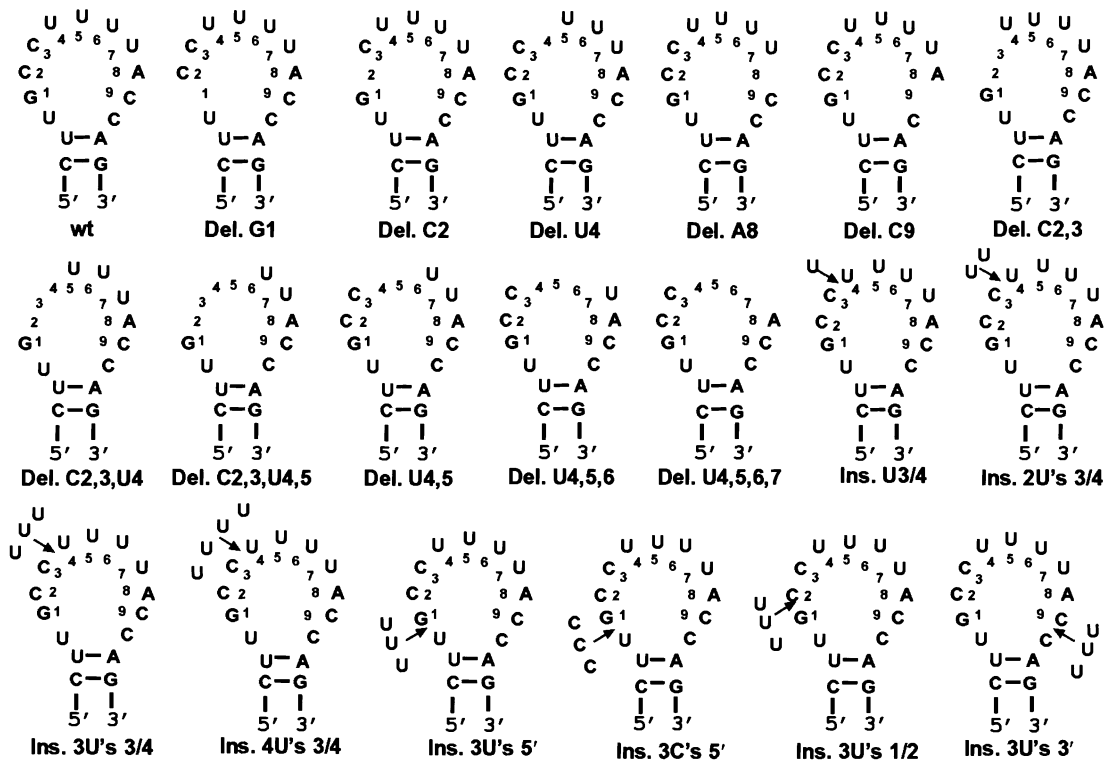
wt

Del. G1

Del. C2

Del. U4

Del. A8

Del. C9

Del. C2,3

Del. C2,3,U4

Del. C2,3,U4,5

Del. U4,5

Del. U4,5,6

Del. U4,5,6,7

Ins. U3/4

Ins. 2U's 3/4

Ins. 3U's 3/4

Ins. 4U's 3/4

Ins. 3U's 5′

Ins. 3C's 5′

Ins. 3U's 1/2

Ins. 3U's 3′